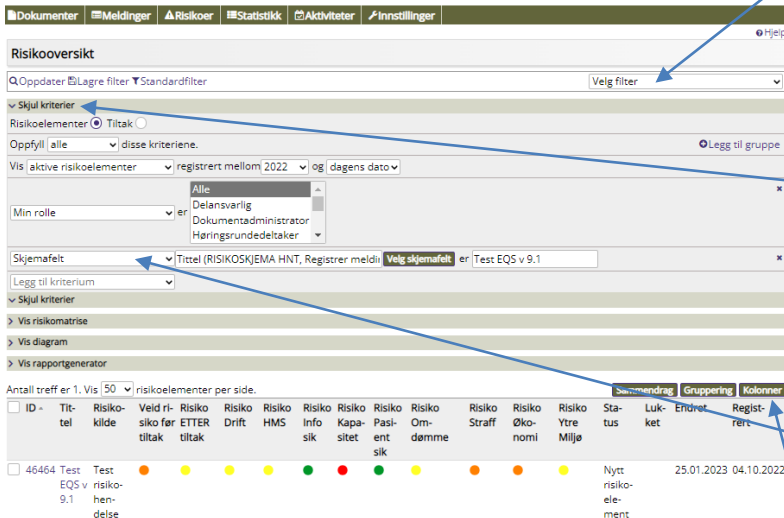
Dokumenter | Meldinger | Risikoer | Statistikk | Aktiviteter | Innstillinger

Hjelp

Risikooversikt

Oppdater | Lagre filter | Standardfilter

Velg filter

Skjul kriterier

Risikoelementer Tiltak

Oppfyll alle disse kriteriene.

Legg til gruppe

Vis aktive risikoelementer registrert mellom 2022 og dagens dato

Min rolle er
Alle
Delansvarlig
Dokumentadministrator
Høringsrundedeltaker

Skjemafelt Tittel (RISIKOSKJEMA HNT, Registrer meldi Velg skjemafelt er Test EQS v 9.1

Legg til kriterium

Skjul kriterier

Vis risikomatrise

Vis diagram

Vis rapportgenerator

Antall treff er 1. Vis 50 risikoelementer per side.

Sammendrag | Gruppering | Kolonner

| ID | Tittel | Risikokilde | Veid risiko før tiltak | Risiko ETTER tiltak | Risiko Drift | Risiko HMS | Risiko Infosik | Risiko Kapasitet | Risiko Pasientsik | Risiko Omdømme | Risiko Straff | Risiko Økonomi | Risiko Ytre Miljø | Status | Lukket | Endret | Registrert |
|---|---|---|---|---|---|---|---|---|---|---|---|---|---|---|---|---|---|
| 46464 | Test EQS v 9.1 | Test risikohendelse | | | | | | | | | | | | Nytt risikoelement | | 25.01.2023 | 04.10.2022 |